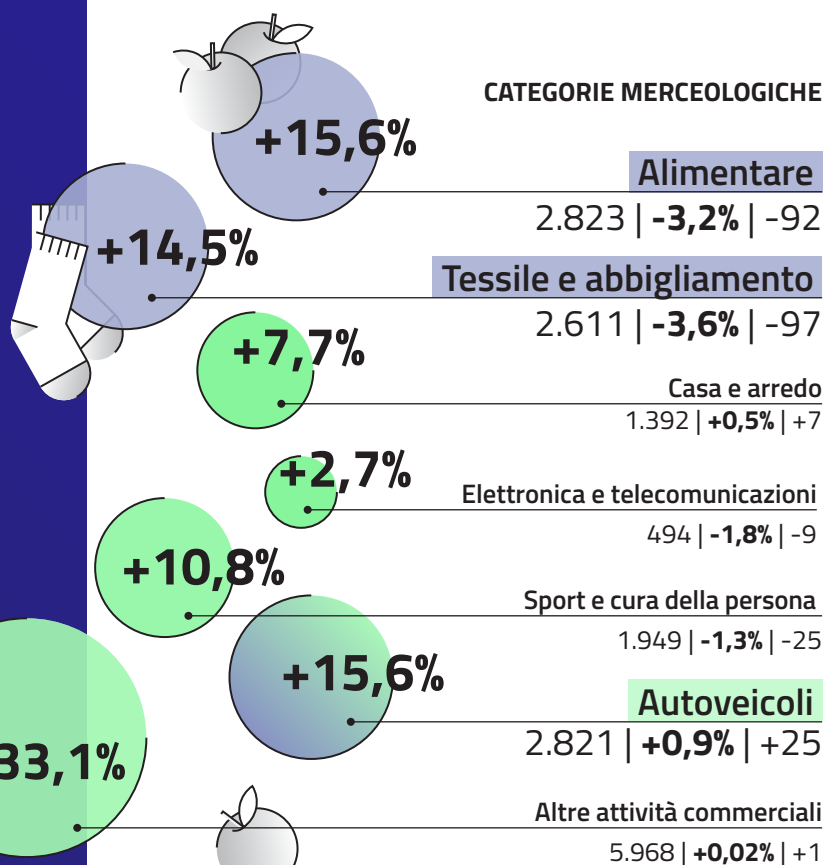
CATEGORIE MERCEOLOGICHE

+15,6%

Alimentare
2.823 | -3,2% | -92

+14,5%

Tessile e abbigliamento
2.611 | -3,6% | -97

+7,7%

Casa e arredo
1.392 | +0,5% | +7

+2,7%

Elettronica e telecomunicazioni
494 | -1,8% | -9

+10,8%

Sport e cura della persona
1.949 | -1,3% | -25

+15,6%

Autoveicoli
2.821 | +0,9% | +25

33,1%

Altre attività commerciali
5.968 | +0,02% | +1